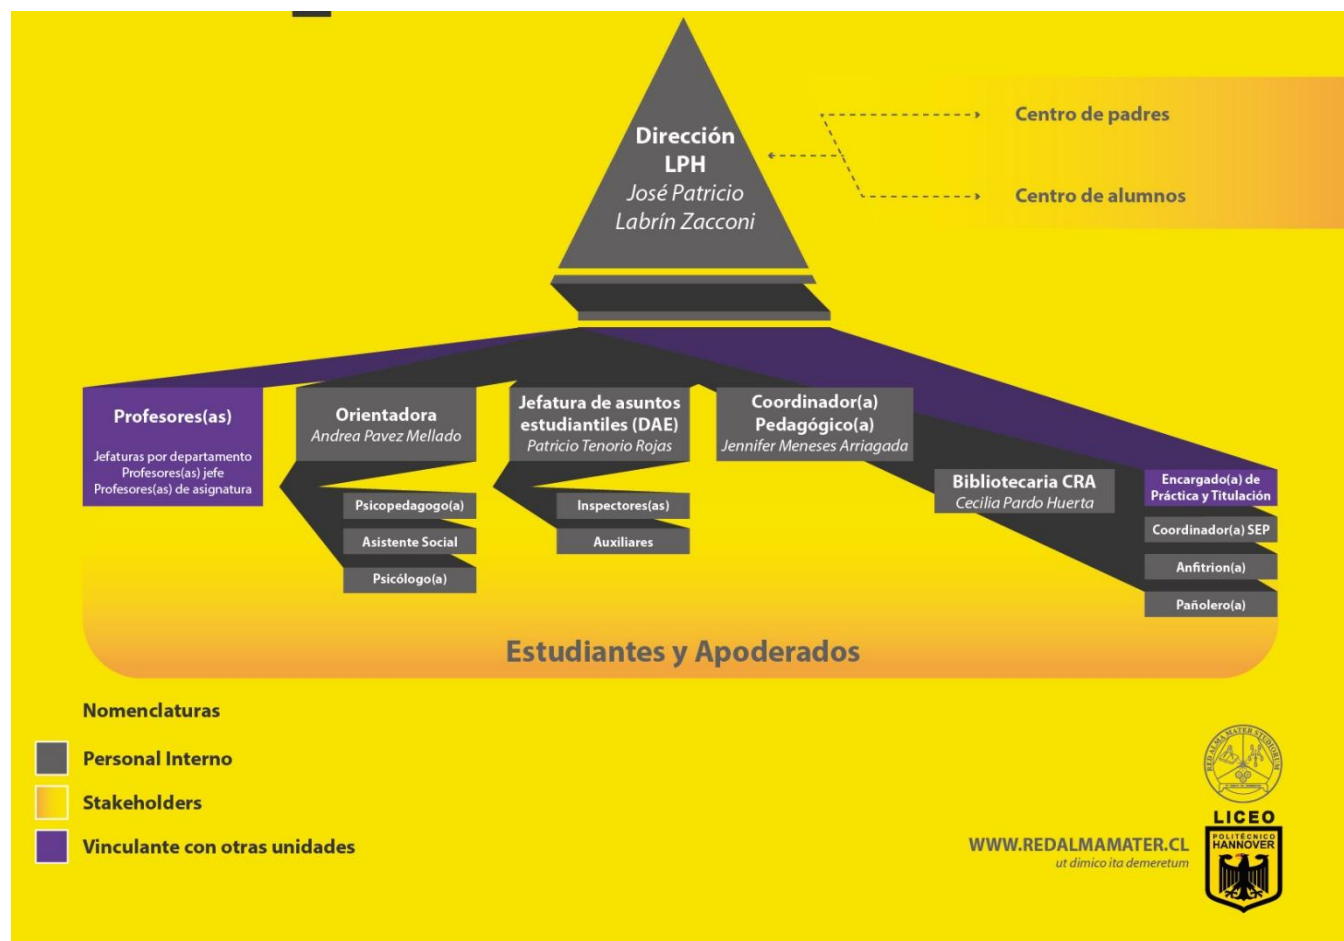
Dirección LPH
José Patricio Labrín Zacconi

Centro de padres

Centro de alumnos

Profesores(as)
Jefaturas por departamento
Profesores(as) jefe
Profesores(as) de asignatura

Orientadora
Andrea Pavez Mellado

Psicopedagogo(a)
Asistente Social
Psicólogo(a)

Jefatura de asuntos estudiantiles (DAE)
Patricio Tenorio Rojas

Inspectores(as)
Auxiliares

Coordinador(a) Pedagógico(a)
Jennifer Meneses Arriagada

Bibliotecaria CRA
Cecilia Pardo Huerta

Encargado(a) de Práctica y Titulación
Coordinador(a) SEP
Anfitrion(a)
Pañolero(a)

Estudiantes y Apoderados

Nomenclaturas
Personal Interno
Stakeholders
Vinculante con otras unidades

WWW.REDALMAMATER.CL
ut dimico ita demeretum

RED ALMA MATER STUDIORUM
LICEO
POLITÉCNICO HANNOVER